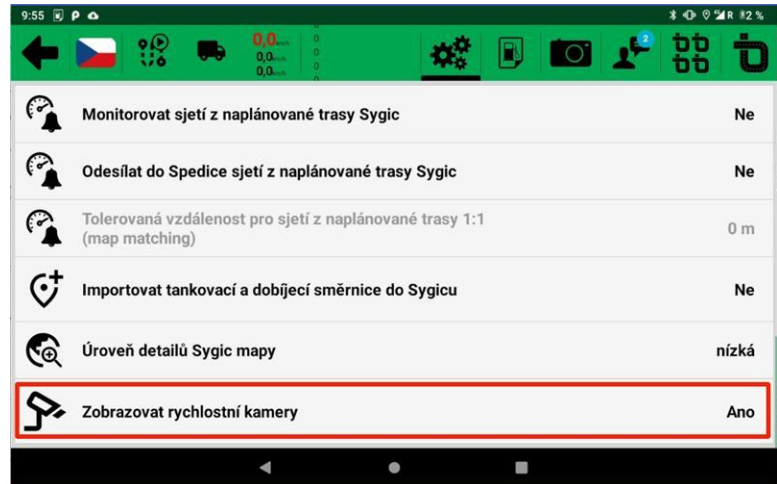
9:55

0,0 km/h
0,0 km/h
0,0 km/h

2

Monitorovat sjetí z naplánované trasy Sygic
Ne

Odesílat do Spedice sjetí z naplánované trasy Sygic
Ne

Tolerovaná vzdálenost pro sjetí z naplánované trasy 1:1 (map matching)
0 m

Importovat tankovací a dobíjecí směrnice do Sygicu
Ne

Úroveň detailů Sygic mapy
nízká

Zobrazovat rychlostní kamery
Ano